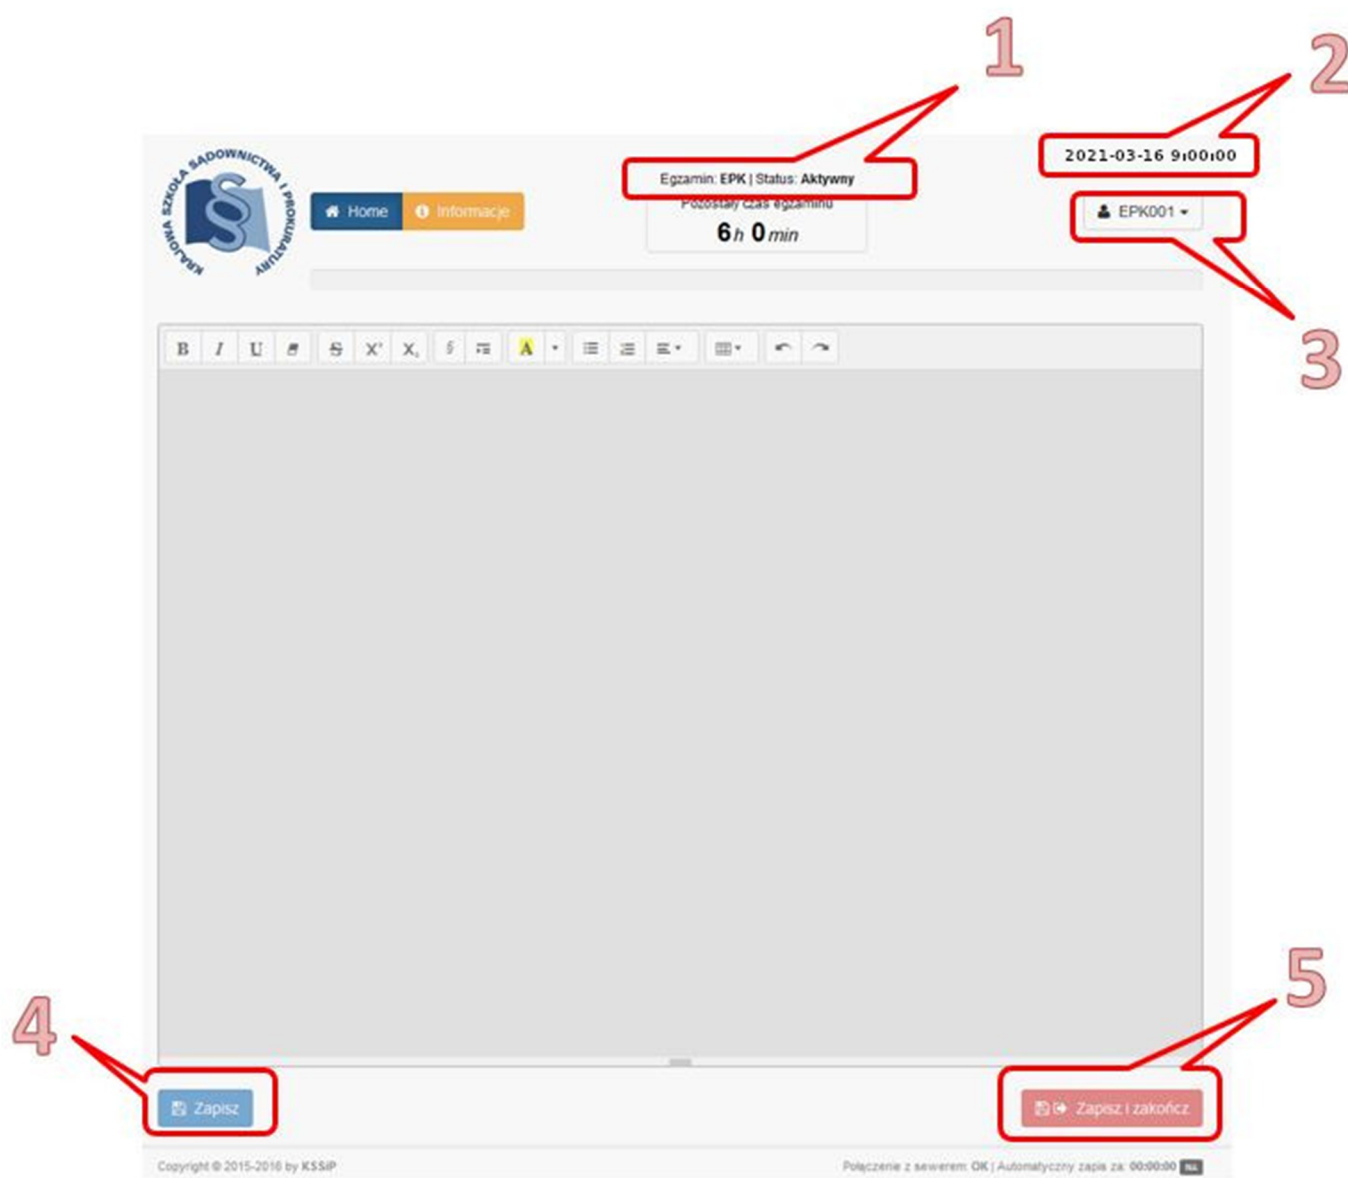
1

2

2021-03-16 9:00:00

KRAJOWA SZKOŁA SĄDOWNICTWA I PROKURATURY

Home Informacje

Egzamin: EPK | Status: Aktywny

Pozostały czas egzaminu

6 h 0 min

EPK001

3

B I U S X² X₂ § A

4

Zapisz

5

Zapisz i zakończ

Copyright © 2015-2016 by KSSiP

Połączenie z serwerem: OK | Automatyczny zapis za: 00:00:00